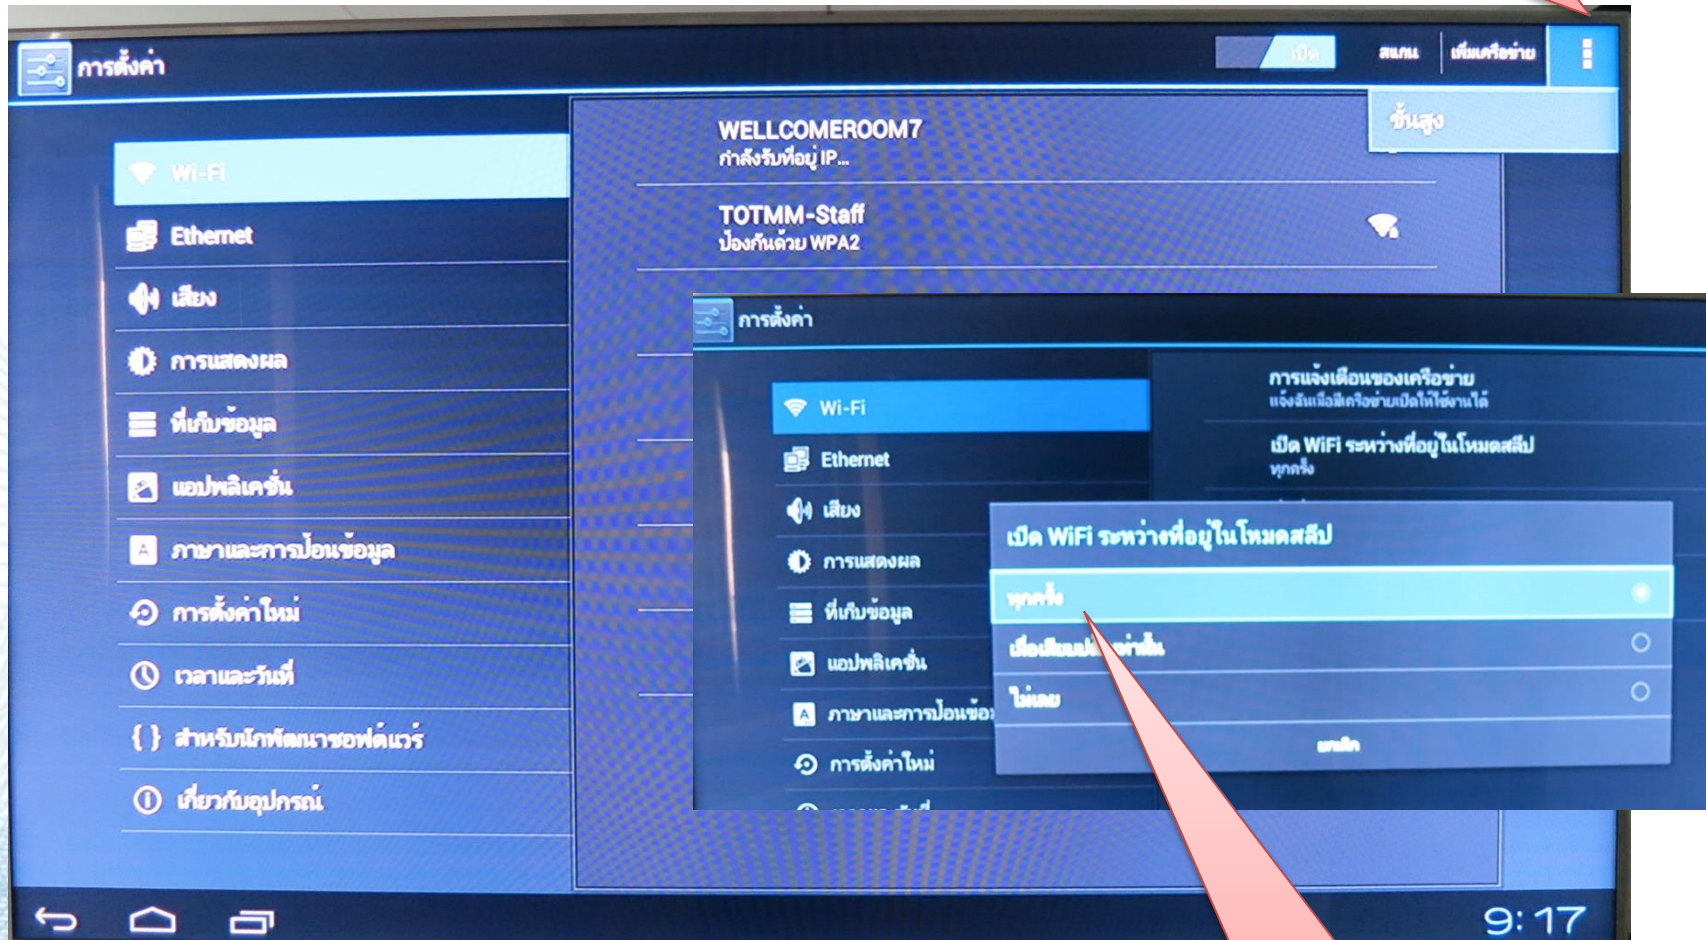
การตั้งค่า

เปิด สแกน เพิ่มเครือข่าย

ขั้นสูง

Wi-Fi
Ethernet
เสียง
การแสดงผล
ที่เก็บข้อมูล
แอปพลิเคชั่น
ภาษาและการป้อนข้อมูล
การตั้งค่าใหม่
เวลาและวันที่
สำหรับนักพัฒนาซอฟต์แวร์
เกี่ยวกับอุปกรณ์

WELLCOMEROOM7
กำลังรับที่อยู่ IP...

TOTMM-Staff
ป้องกันด้วย WPA2

การตั้งค่า

Wi-Fi
Ethernet
เสียง
การแสดงผล
ที่เก็บข้อมูล
แอปพลิเคชั่น
ภาษาและการป้อนข้อ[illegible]
การตั้งค่าใหม่

การแจ้งเตือนของเครือข่าย
แจ้งฉันเมื่อมีเครือข่ายเปิดให้ใช้งานได้

เปิด WiFi ระหว่างที่อยู่ในโหมดสลีป
ทุกครั้ง

เปิด WiFi ระหว่างที่อยู่ในโหมดสลีป
ทุกครั้ง
เมื่อเสียบป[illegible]ท่านั้น
ไม่เลย
ยกเลิก

9:17